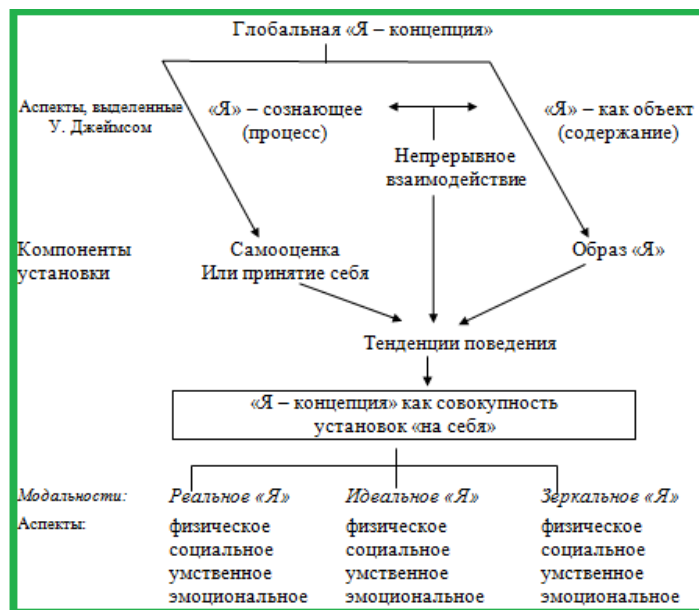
Глобальная «Я – концепция»

Аспекты, выделенные У. Джеймсом

«Я» – сознающее (процесс)

«Я» – как объект (содержание)

Непрерывное взаимодействие

Компоненты установки

Самооценка Или принятие себя

Образ «Я»

Тенденции поведения

«Я – концепция» как совокупность установок «на себя»

Модальности:

Реальное «Я»

Идеальное «Я»

Зеркальное «Я»

Аспекты:

физическое
социальное
умственное
эмоциональное

физическое
социальное
умственное
эмоциональное

физическое
социальное
умственное
эмоциональное